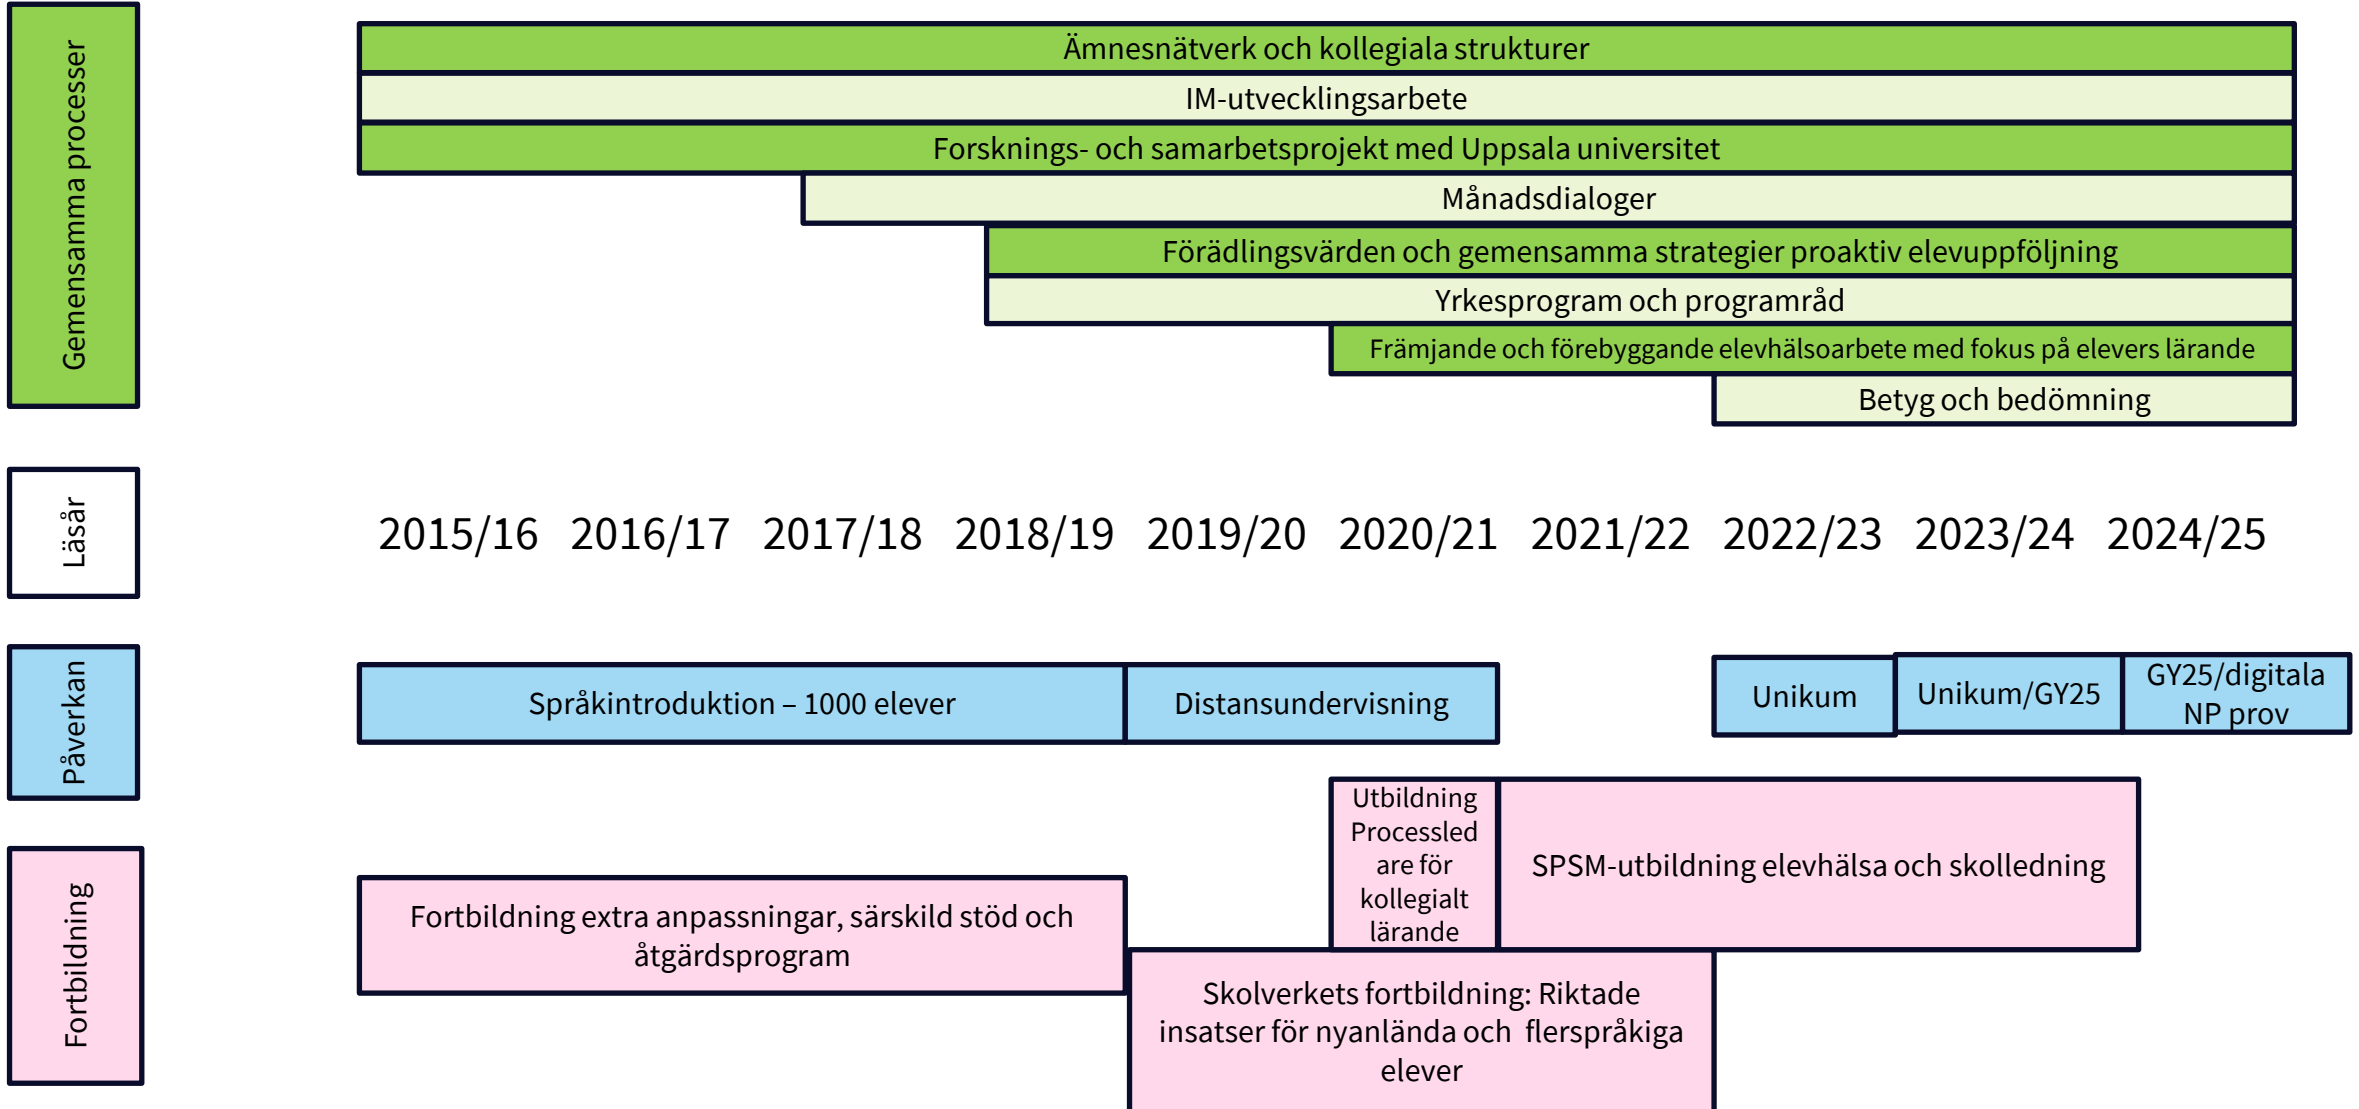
Gemensamma processer

Ämnesnätverk och kollegiala strukturer

IM-utvecklingsarbete

Forsknings- och samarbetsprojekt med Uppsala universitet

Månadsdialoger

Förädlingsvärden och gemensamma strategier proaktiv elevuppföljning

Yrkesprogram och programråd

Främjande och förebyggande elevhälsoarbete med fokus på elevers lärande

Betyg och bedömning

Läsår

2015/16 2016/17 2017/18 2018/19 2019/20 2020/21 2021/22 2022/23 2023/24 2024/25

Påverkan

Språkintroduktion – 1000 elever

Distansundervisning

Unikum

Unikum/GY25

GY25/digitala NP prov

Fortbildning

Utbildning Processledare för kollegialt lärande

SPSM-utbildning elevhälsa och skolledning

Fortbildning extra anpassningar, särskild stöd och åtgärdsprogram

Skolverkets fortbildning: Riktade insatser för nyanlända och flerspråkiga elever